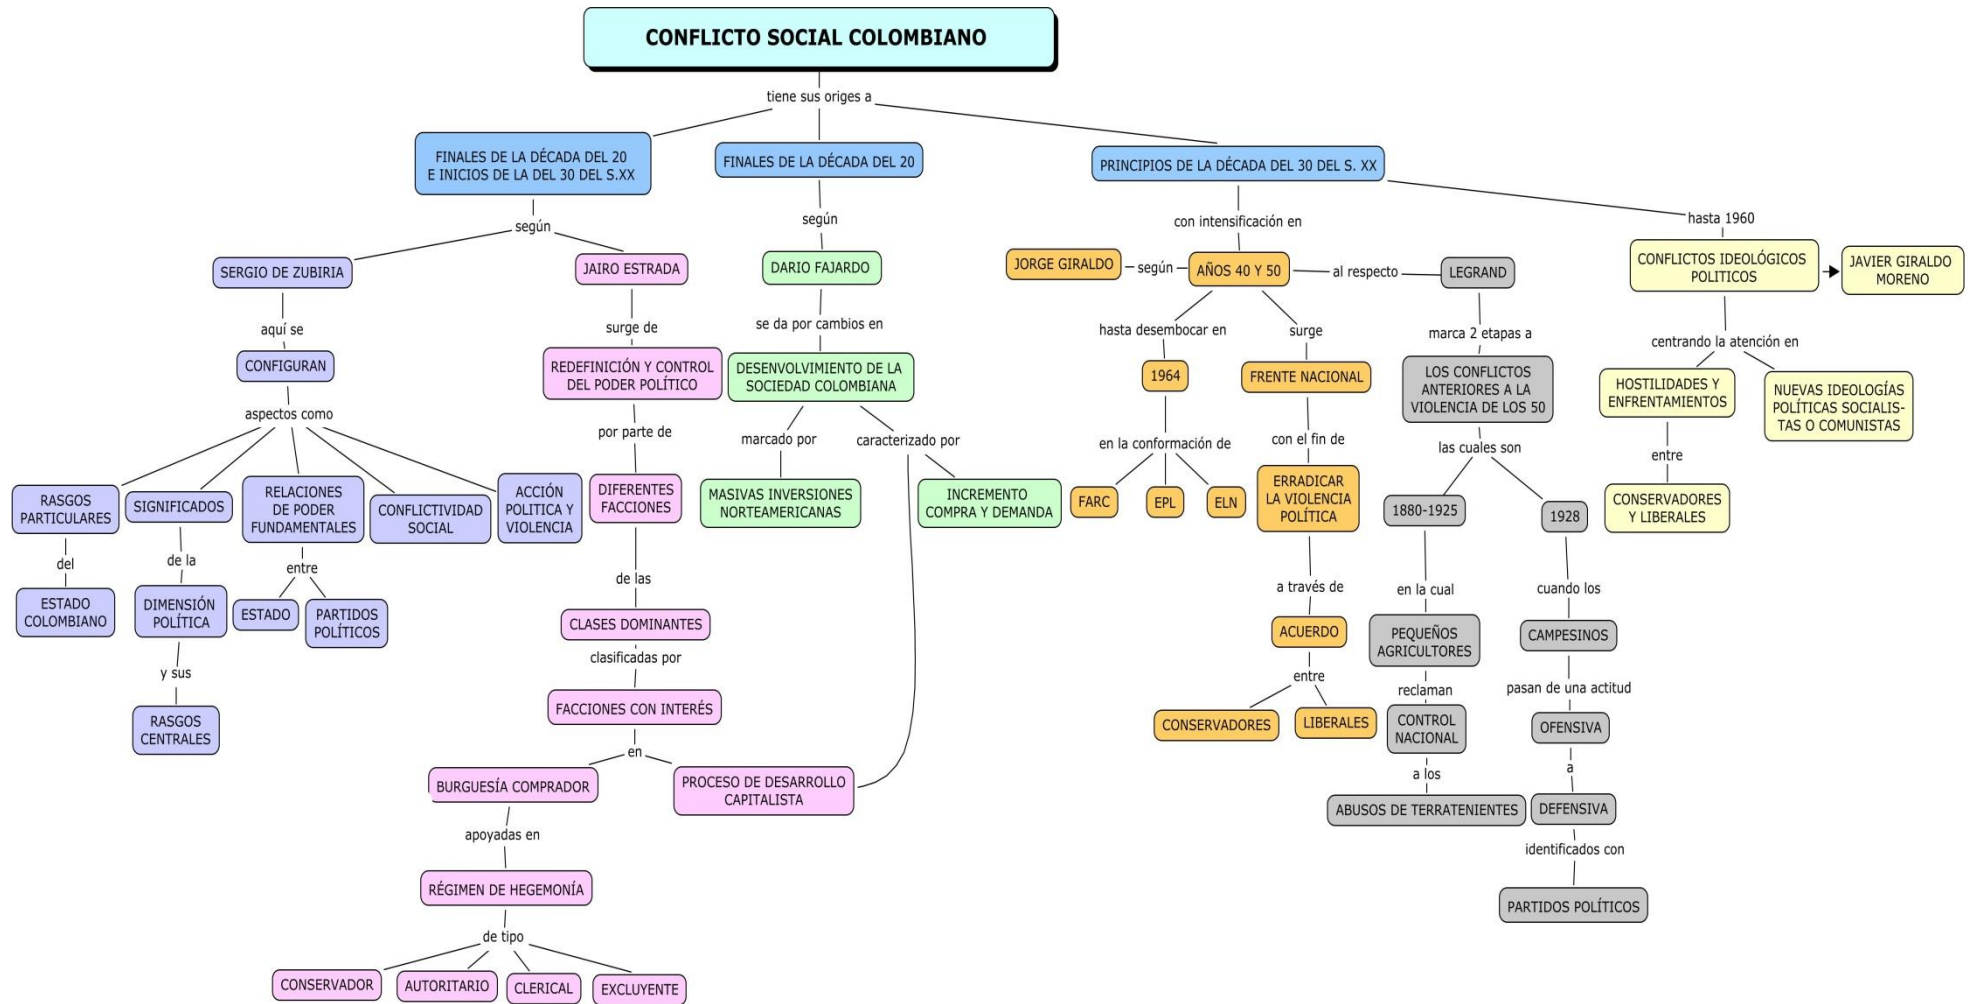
CONFLICTO SOCIAL COLOMBIANO

tiene sus origes a

FINALES DE LA DÉCADA DEL 20 E INICIOS DE LA DEL 30 DEL S.XX

según

SERGIO DE ZUBIRIA

aquí se

CONFIGURAN

aspectos como

RASGOS PARTICULARES

del

ESTADO COLOMBIANO

SIGNIFICADOS

de la

DIMENSIÓN POLÍTICA

y sus

RASGOS CENTRALES

RELACIONES DE PODER FUNDAMENTALES

entre

ESTADO

PARTIDOS POLÍTICOS

CONFLICTIVIDAD SOCIAL

ACCIÓN POLITICA Y VIOLENCIA

JAIRO ESTRADA

surge de

REDEFINICIÓN Y CONTROL DEL PODER POLÍTICO

por parte de

DIFERENTES FACCIONES

de las

CLASES DOMINANTES

clasificadas por

FACCIONES CON INTERÉS

en

BURGUESÍA COMPRADOR

apoyadas en

RÉGIMEN DE HEGEMONÍA

de tipo

CONSERVADOR

AUTORITARIO

CLERICAL

EXCLUYENTE

PROCESO DE DESARROLLO CAPITALISTA

FINALES DE LA DÉCADA DEL 20

según

DARIO FAJARDO

se da por cambios en

DESENVOLVIMIENTO DE LA SOCIEDAD COLOMBIANA

marcado por

MASIVAS INVERSIONES NORTEAMERICANAS

caracterizado por

INCREMENTO COMPRA Y DEMANDA

PRINCIPIOS DE LA DÉCADA DEL 30 DEL S. XX

con intensificación en

JORGE GIRALDO

según

AÑOS 40 Y 50

hasta desembocar en

1964

en la conformación de

FARC

EPL

ELN

surge

FRENTE NACIONAL

con el fin de

ERRADICAR LA VIOLENCIA POLÍTICA

a través de

ACUERDO

entre

CONSERVADORES

LIBERALES

al respecto

LEGRAND

marca 2 etapas a

LOS CONFLICTOS ANTERIORES A LA VIOLENCIA DE LOS 50

las cuales son

1880-1925

en la cual

PEQUEÑOS AGRICULTORES

reclaman

CONTROL NACIONAL

a los

ABUSOS DE TERRATENIENTES

1928

cuando los

CAMPESINOS

pasan de una actitud

OFENSIVA

a

DEFENSIVA

identificados con

PARTIDOS POLÍTICOS

hasta 1960

CONFLICTOS IDEOLÓGICOS POLITICOS

JAVIER GIRALDO MORENO

centrando la atención en

HOSTILIDADES Y ENFRENTAMIENTOS

entre

CONSERVADORES Y LIBERALES

NUEVAS IDEOLOGÍAS POLÍTICAS SOCIALISTAS O COMUNISTAS